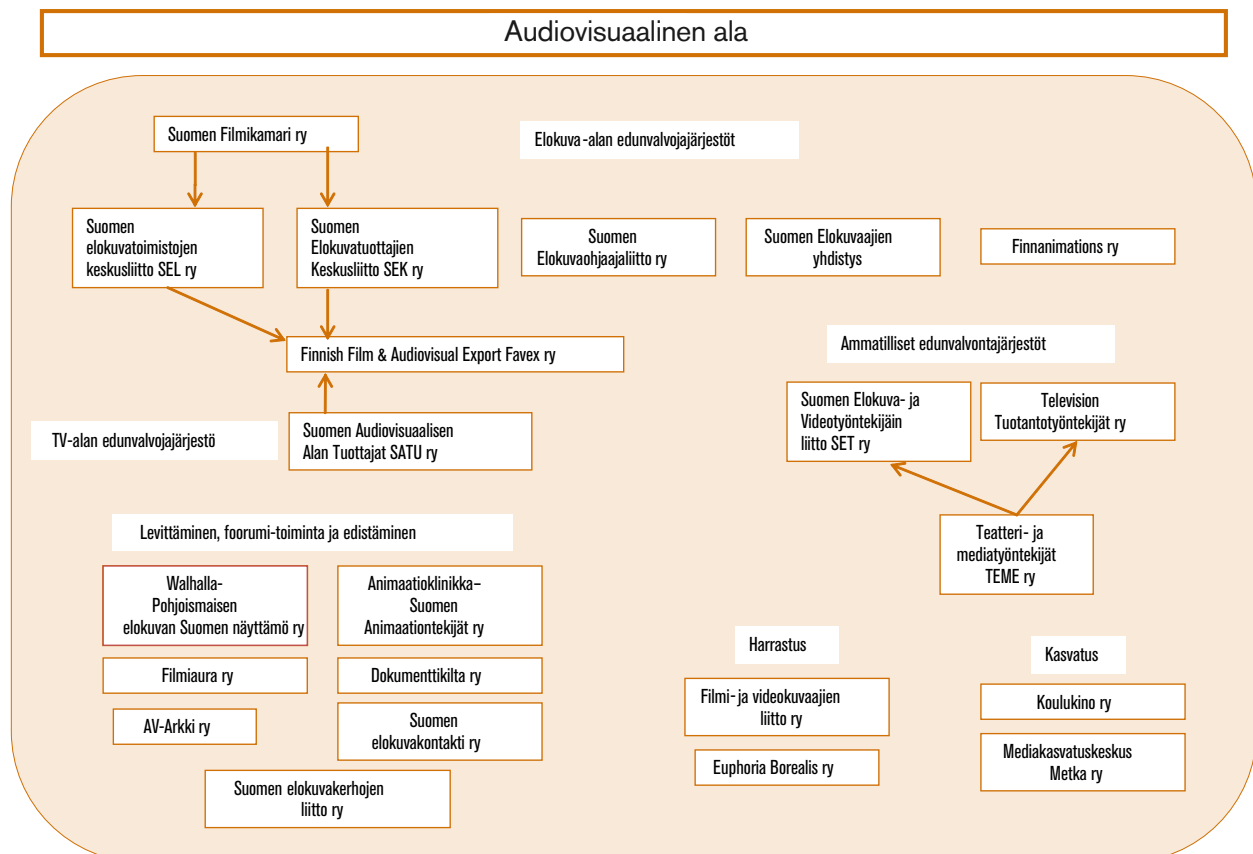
Audiovisuaalinen ala

Suomen Filmikamari ry

Elokuva-alan edunvalvojajärjestöt

Suomen elokuvatoimistojen keskusliitto SEL ry

Suomen Elokuvatuottajien Keskusliitto SEK ry

Suomen Elokuvaohjaajaliitto ry

Suomen Elokuvaajien yhdistys

Finnanimations ry

Finnish Film & Audiovisual Export Favex ry

Ammatilliset edunvalvontajärjestöt

Suomen Elokuva- ja Videotyöntekijäin liitto SET ry

Television Tuotantotyöntekijät ry

TV-alan edunvalvojajärjestö

Suomen Audiovisuaalisen Alan Tuottajat SATU ry

Levittäminen, foorumi-toiminta ja edistäminen

Teatteri- ja mediatyöntekijät TEME ry

Walhalla-Pohjoismaisen elokuvan Suomen näyttämö ry

Animaatioklinikka–Suomen Animaationtekijät ry

Filmiaura ry

Dokumenttikilta ry

AV-Arkki ry

Suomen elokuvakontakti ry

Suomen elokuvakerhojen liitto ry

Harrastus

Filmi- ja videokuvaajien liitto ry

Euphoria Borealis ry

Kasvatus

Koulukino ry

Mediakasvatuskeskus Metka ry